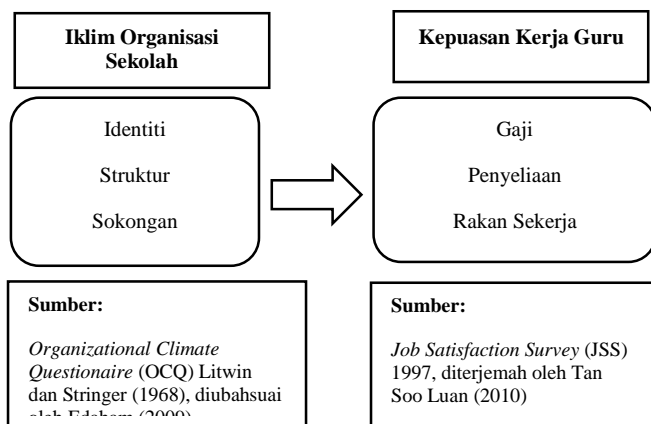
Iklim Organisasi Sekolah

Identiti

Struktur

Sokongan

Sumber:

*Organizational Climate Questionaire* (OCQ) Litwin dan Stringer (1968), diubahsuai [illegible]

Kepuasan Kerja Guru

Gaji

Penyeliaan

Rakan Sekerja

Sumber:

*Job Satisfaction Survey* (JSS) 1997, diterjemah oleh Tan Soo Luan (2010)